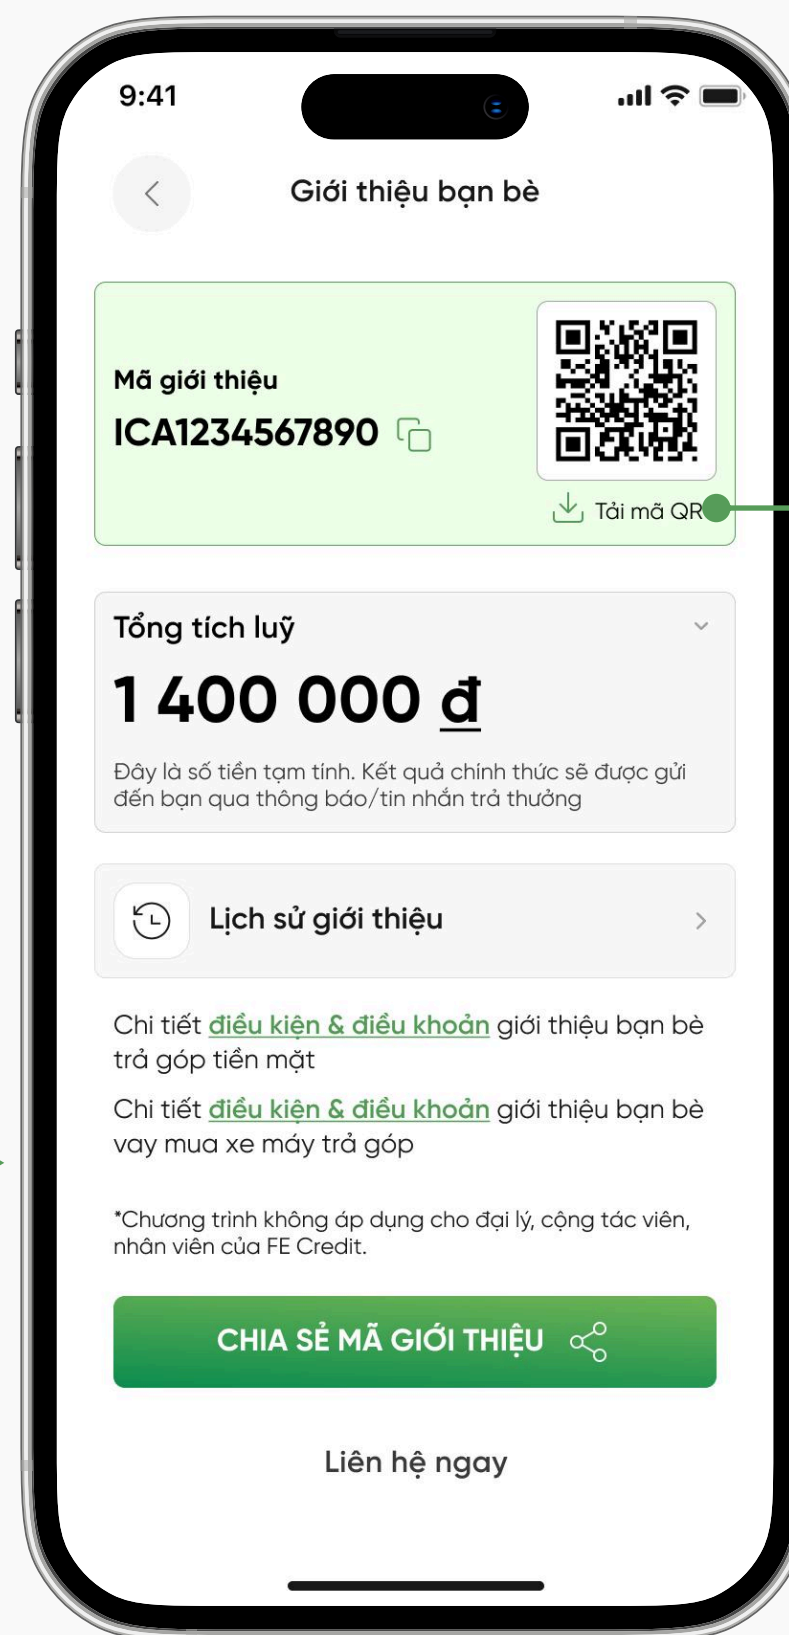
9:41

Giới thiệu bạn bè

Mã giới thiệu
ICA1234567890

Tải mã QR

Tổng tích luỹ
1 400 000 đ
Đây là số tiền tạm tính. Kết quả chính thức sẽ được gửi đến bạn qua thông báo/tin nhắn trả thưởng

Lịch sử giới thiệu

Chi tiết điều kiện & điều khoản giới thiệu bạn bè trả góp tiền mặt

Chi tiết điều kiện & điều khoản giới thiệu bạn bè vay mua xe máy trả góp

*Chương trình không áp dụng cho đại lý, cộng tác viên, nhân viên của FE Credit.

CHIA SẺ MÃ GIỚI THIỆU

Liên hệ ngay